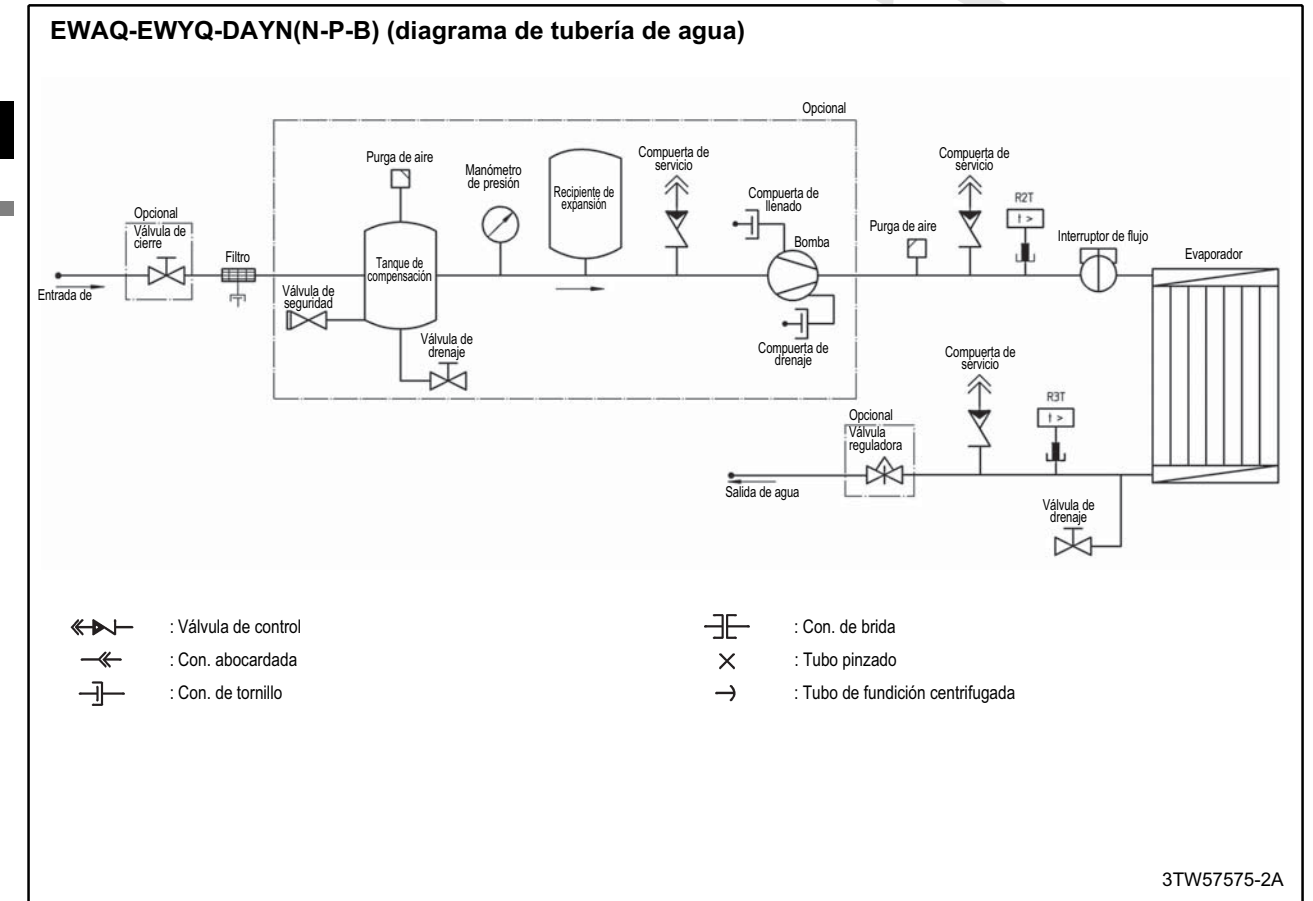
EWAQ-EWYQ-DAYN(N-P-B) (diagrama de tubería de agua)

Opcional

Purga de aire

Manómetro de presión

Recipiente de expansión

Compuerta de servicio

Compuerta de llenado

Compuerta de servicio

R2T

$t >$

Opcional
Válvula de cierre

Filtro

Tanque de compensación

Bomba

Purga de aire

Interruptor de flujo

Evaporador

Entrada de

Válvula de seguridad

Válvula de drenaje

Compuerta de drenaje

Compuerta de servicio

R3T

$t >$

Opcional
Válvula reguladora

Salida de agua

Válvula de drenaje

: Válvula de control

: Con. abocardada

: Con. de tornillo

: Con. de brida

: Tubo pinzado

: Tubo de fundición centrifugada

3TW57575-2A